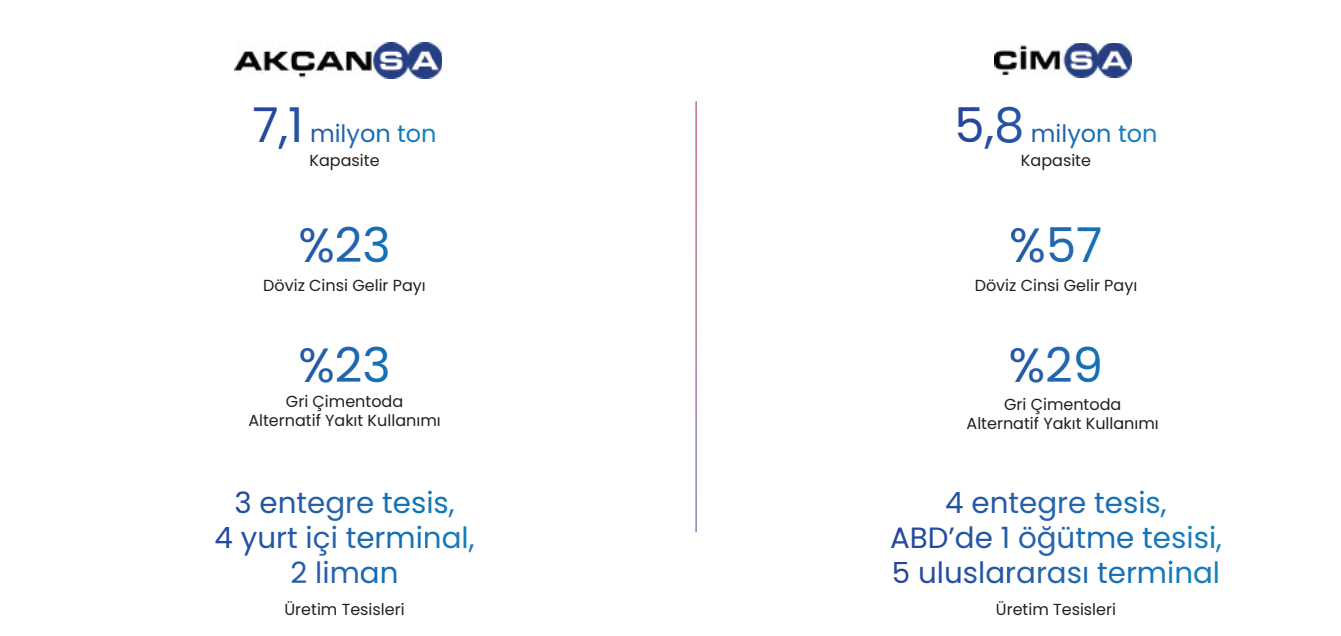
AKÇANSA

7,1 milyon ton
Kapasite

%23
Döviz Cinsi Gelir Payı

%23
Gri Çimentoda Alternatif Yakıt Kullanımı

3 entegre tesis, 4 yurt içi terminal, 2 liman
Üretim Tesisleri

ÇİMSA

5,8 milyon ton
Kapasite

%57
Döviz Cinsi Gelir Payı

%29
Gri Çimentoda Alternatif Yakıt Kullanımı

4 entegre tesis, ABD'de 1 öğütme tesisi, 5 uluslararası terminal
Üretim Tesisleri